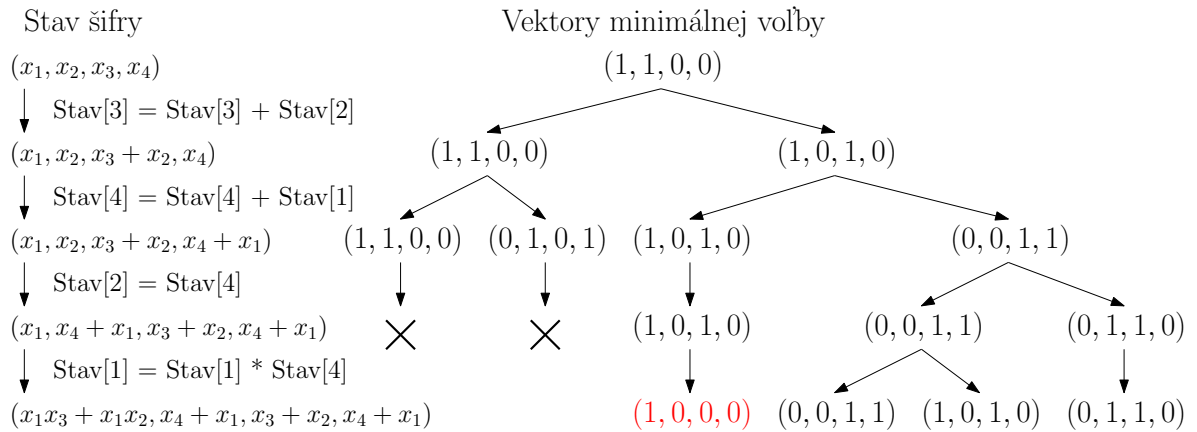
Stav šifry

$(x_1, x_2, x_3, x_4)$

Stav[3] = Stav[3] + Stav[2]

$(x_1, x_2, x_3 + x_2, x_4)$

Stav[4] = Stav[4] + Stav[1]

$(x_1, x_2, x_3 + x_2, x_4 + x_1)$

Stav[2] = Stav[4]

$(x_1, x_4 + x_1, x_3 + x_2, x_4 + x_1)$

Stav[1] = Stav[1] * Stav[4]

$(x_1x_3 + x_1x_2, x_4 + x_1, x_3 + x_2, x_4 + x_1)$

Vektory minimálnej voľby

$(1, 1, 0, 0)$

$(1, 1, 0, 0)$ $(1, 0, 1, 0)$

$(1, 1, 0, 0)$ $(0, 1, 0, 1)$ $(1, 0, 1, 0)$ $(0, 0, 1, 1)$

$(1, 0, 1, 0)$ $(0, 0, 1, 1)$ $(0, 1, 1, 0)$

$(1, 0, 0, 0)$ $(0, 0, 1, 1)$ $(1, 0, 1, 0)$ $(0, 1, 1, 0)$